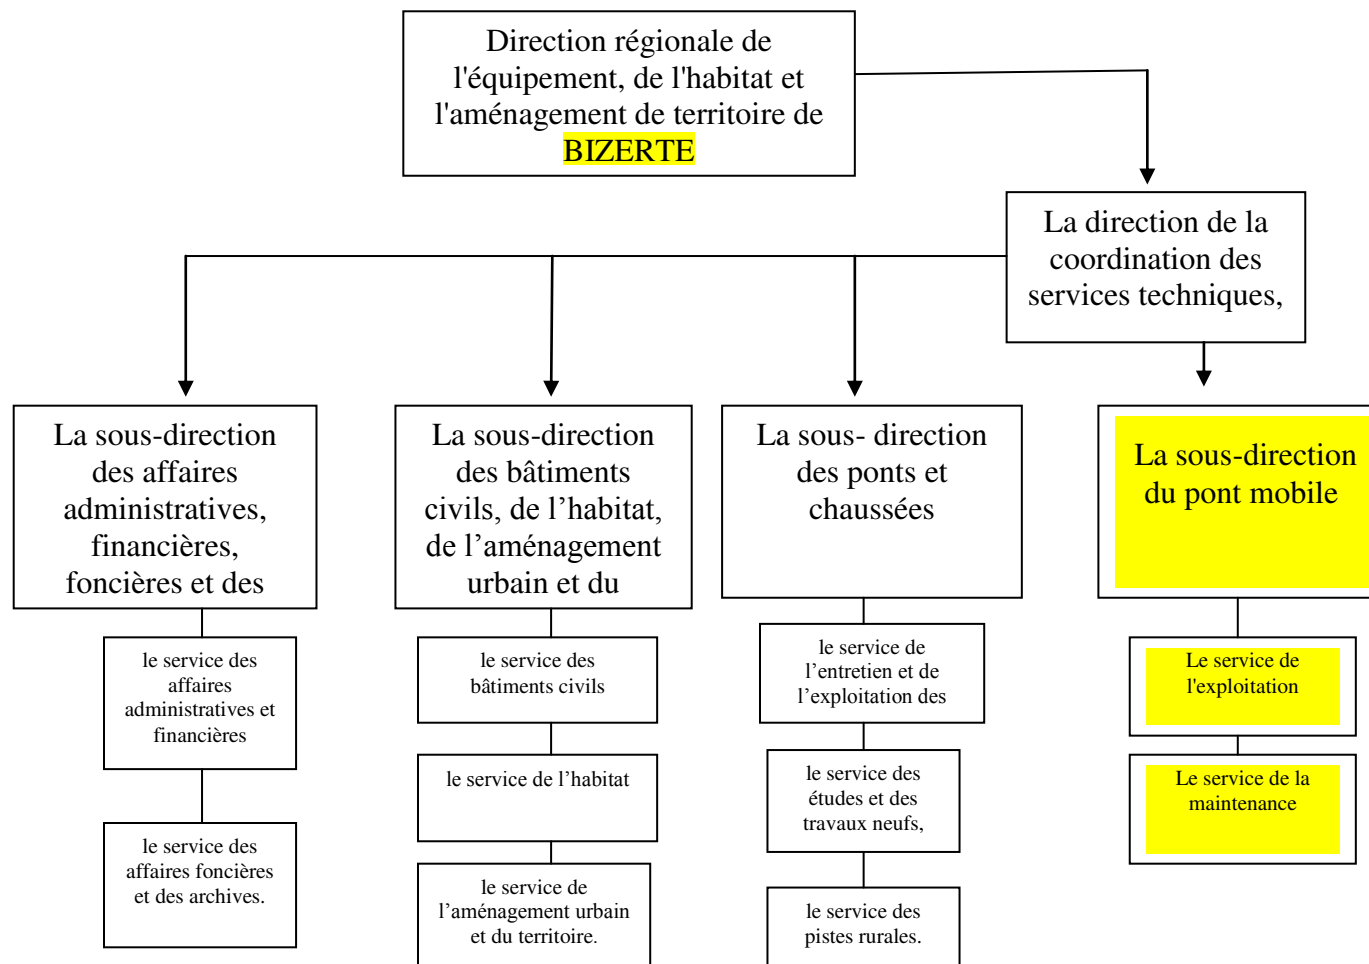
Direction régionale de l'équipement, de l'habitat et l'aménagement de territoire de BIZERTE

La direction de la coordination des services techniques,

La sous-direction des affaires administratives, financières, foncières et des

le service des affaires administratives et financières

le service des affaires foncières et des archives.

La sous-direction des bâtiments civils, de l’habitat, de l’aménagement urbain et du

le service des bâtiments civils

le service de l’habitat

le service de l’aménagement urbain et du territoire.

La sous- direction des ponts et chaussées

le service de l’entretien et de l’exploitation des

le service des études et des travaux neufs,

le service des pistes rurales.

La sous-direction du pont mobile

Le service de l'exploitation

Le service de la maintenance